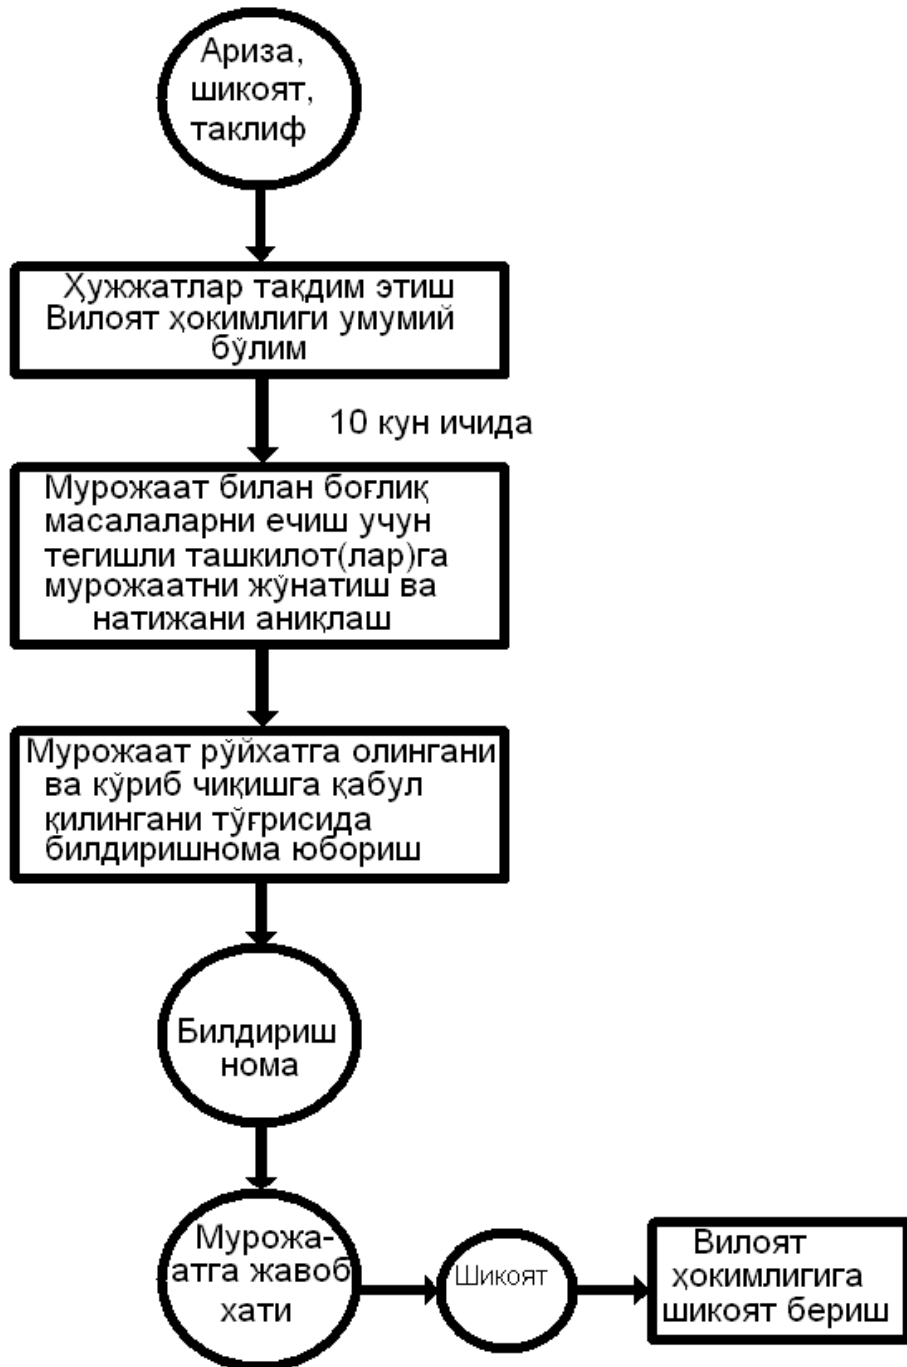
Ариза, шикоят, таклиф

Ҳужжатлар тақдим этиш Вилоят ҳокимлиги умумий бўлим

10 кун ичида

Мурожаат билан боғлиқ масалаларни ечиш учун тегишли ташкилот(лар)га мурожаатни жўнатиш ва натижани аниқлаш

Мурожаат рўйхатга олингани ва кўриб чиқишга қабул қилингани тўғрисида билдиришнома юбориш

Билдириш нома

Мурожаатга жавоб хати

Шикоят

Вилоят ҳокимлигига шикоят бериш